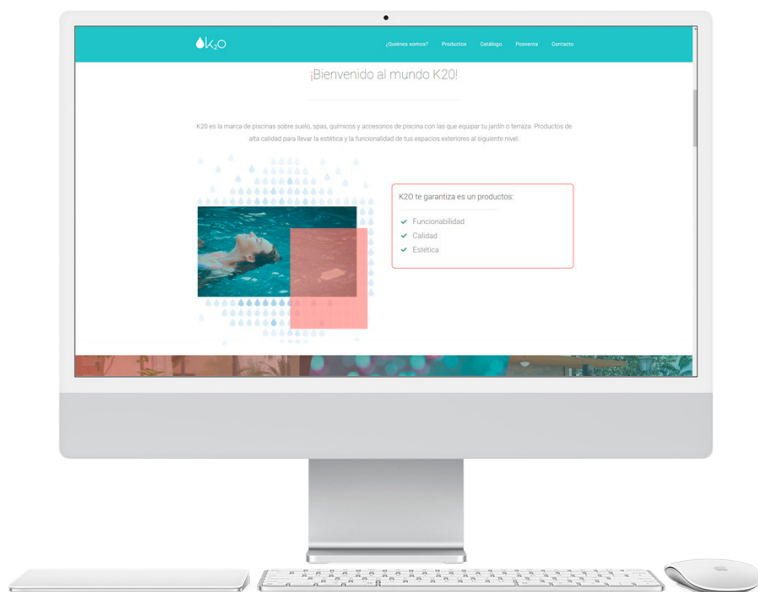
K2O

¿Quiénes somos? Productos Catálogo Preventa Contacto

¡Bienvenido al mundo K20!

K20 es la marca de piscinas sobre suelo, spas, químicos y accesorios de piscina con las que equipar tu jardín o terraza. Productos de alta calidad para llevar la estética y la funcionalidad de tus espacios exteriores al siguiente nivel.

K20 te garantiza es un productos:

Funcionabilidad
Calidad
Estética